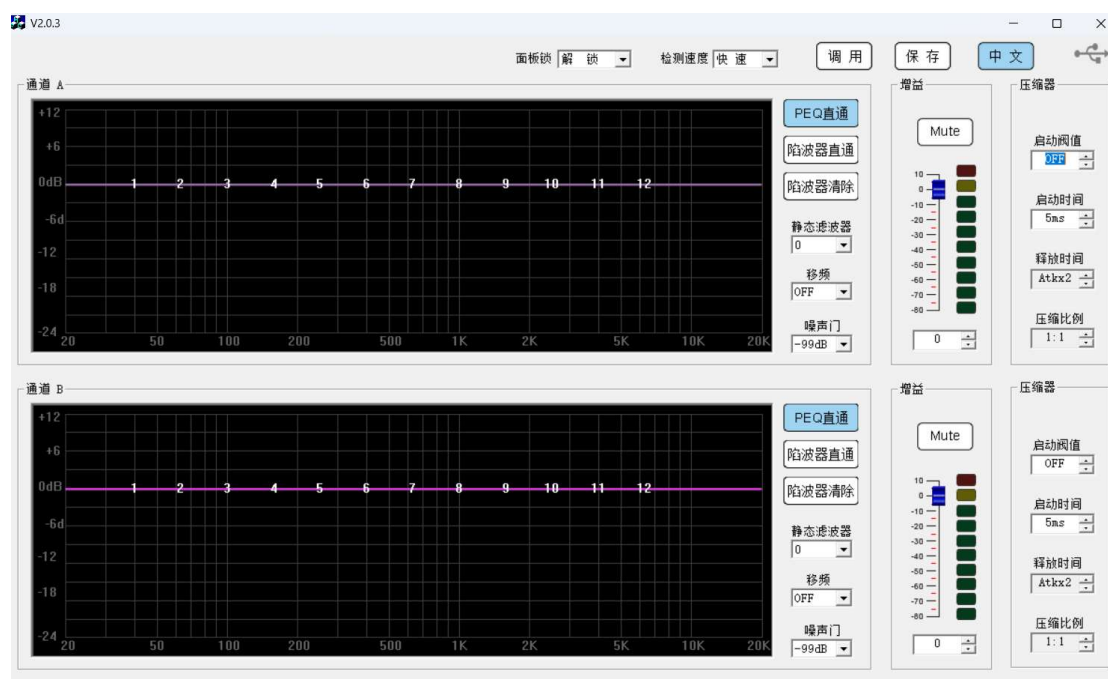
V2.0.3

面板锁 解 锁　检测速度 快 速　调 用　保 存　中 文

通道 A

+12
+6
0dB
-6d
-12
-18
-24

1 2 3 4 5 6 7 8 9 10 11 12

20 50 100 200 500 1K 2K 5K 10K 20K

PEQ直通
陷波器直通
陷波器清除
静态滤波器
0
移频
OFF
噪声门
-99dB

增益
Mute
10
0
-10
-20
-30
-40
-50
-60
-70
-80
0

压缩器
启动阀值
OFF
启动时间
5ms
释放时间
Atkx2
压缩比例
1:1

通道 B

+12
+6
0dB
-6d
-12
-18
-24

1 2 3 4 5 6 7 8 9 10 11 12

20 50 100 200 500 1K 2K 5K 10K 20K

PEQ直通
陷波器直通
陷波器清除
静态滤波器
0
移频
OFF
噪声门
-99dB

增益
Mute
10
0
-10
-20
-30
-40
-50
-60
-70
-80
0

压缩器
启动阀值
OFF
启动时间
5ms
释放时间
Atkx2
压缩比例
1:1